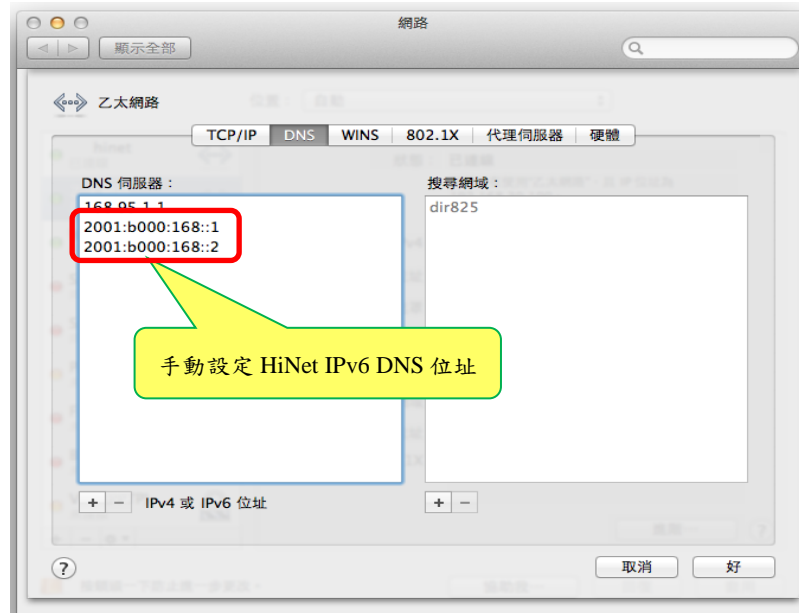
網路

顯示全部

乙太網路

TCP/IP | DNS | WINS | 802.1X | 代理伺服器 | 硬體

DNS 伺服器：
168.95.1.1
2001:b000:168::1
2001:b000:168::2

搜尋網域：
dir825

手動設定 HiNet IPv6 DNS 位址

+ − IPv4 或 IPv6 位址

+ −

?

取消 好